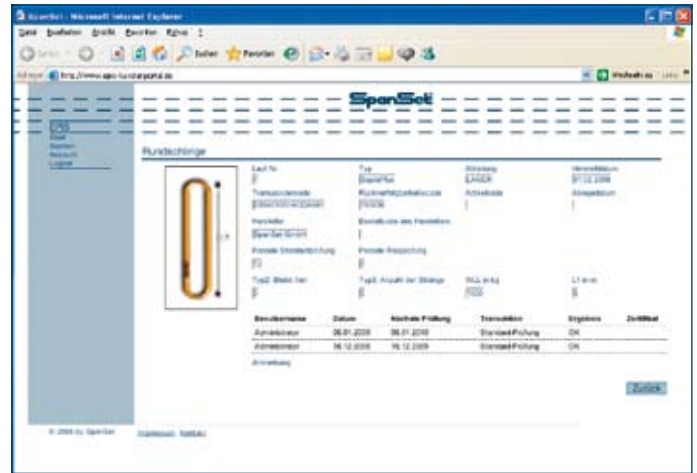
SpanSet - Microsoft Internet Explorer

Datei Bearbeiten Ansicht Favoriten Extras ?

Zurück Suchen Favoriten

Adresse http://www.apo-kundenportal.de

Wechseln zu Links

SpanSet

Rundschlinge

Lauf Nr.

Typ

Transpondercode

Hersteller
SpanSet GmbH

Periode Standardprüfung

Periode Reinigung

Herstelldatum
07.12.2006

Zurück

| Benutzername | Datum | Nächste Prüfung | Transaktion | Ergebnis | Zertifikat |
|---|---|---|---|---|---|
| Administrator | 06.01.2009 | 06.01.2010 | Standard-Prüfung | OK | |
| Administrator | 16.12.2008 | 16.12.2009 | Standard-Prüfung | OK | |

© 2008 by SpanSet